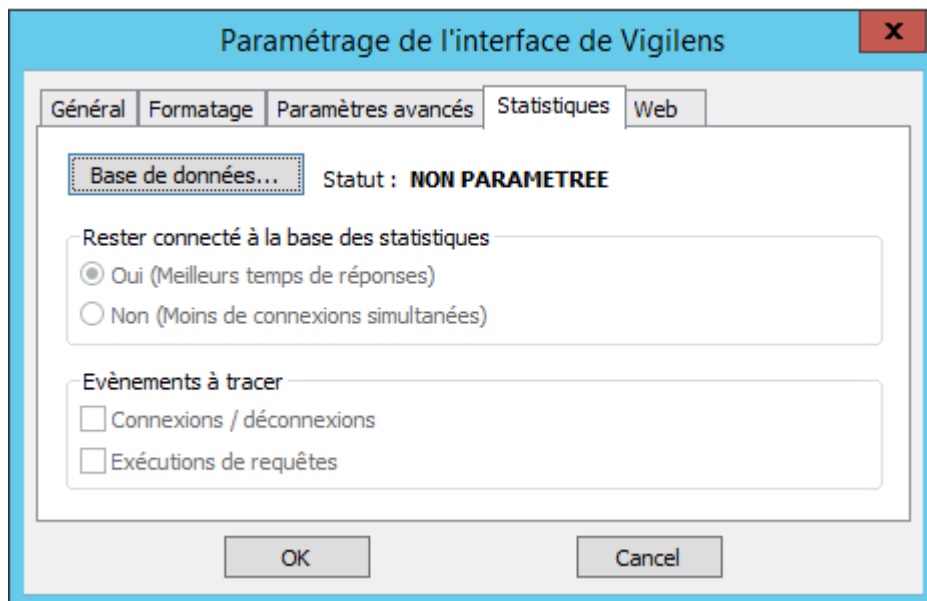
Paramétrage de l'interface de Vigilens

x

Général | Formatage | Paramètres avancés | Statistiques | Web

Base de données...

Statut : NON PARAMETREE

Rester connecté à la base des statistiques

Oui (Meilleurs temps de réponses)

Non (Moins de connexions simultanées)

Evènements à tracer

Connexions / déconnexions

Exécutions de requêtes

OK

Cancel